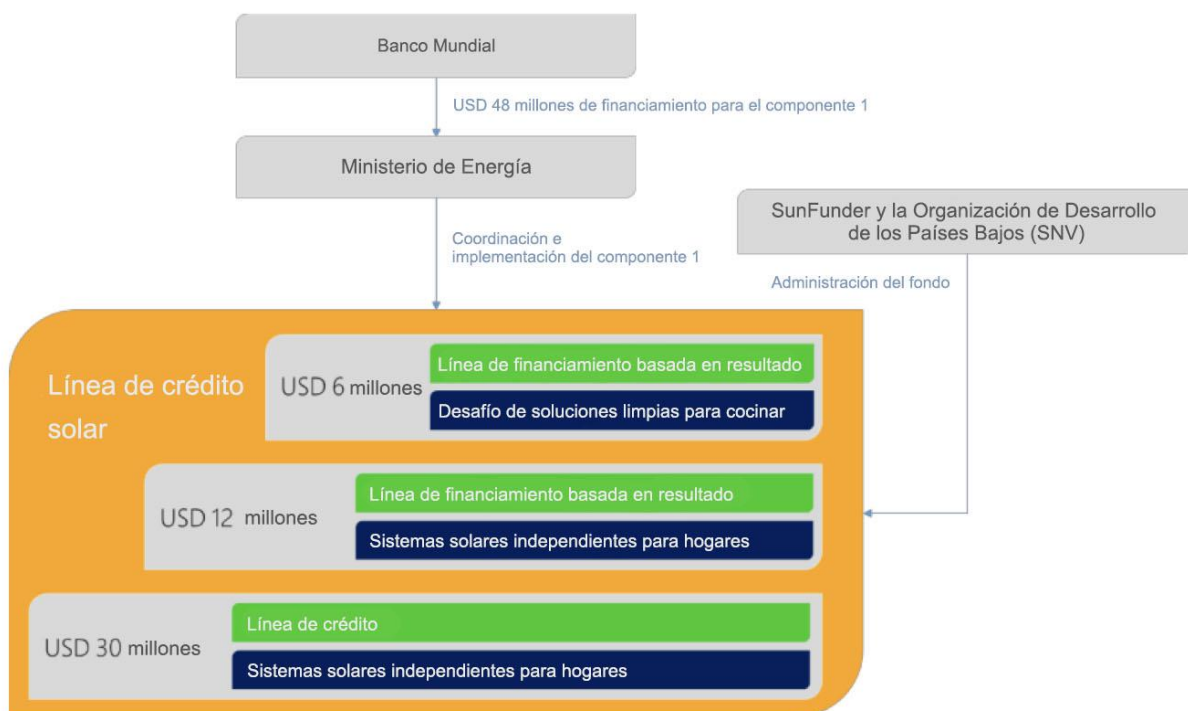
Banco Mundial

USD 48 millones de financiamiento para el componente 1

Ministerio de Energía

SunFunder y la Organización de Desarrollo de los Países Bajos (SNV)

Coordinación e implementación del componente 1

Administración del fondo

Línea de crédito solar

USD 6 millones

Línea de financiamiento basada en resultado

Desafío de soluciones limpias para cocinar

USD 12 millones

Línea de financiamiento basada en resultado

Sistemas solares independientes para hogares

USD 30 millones

Línea de crédito

Sistemas solares independientes para hogares